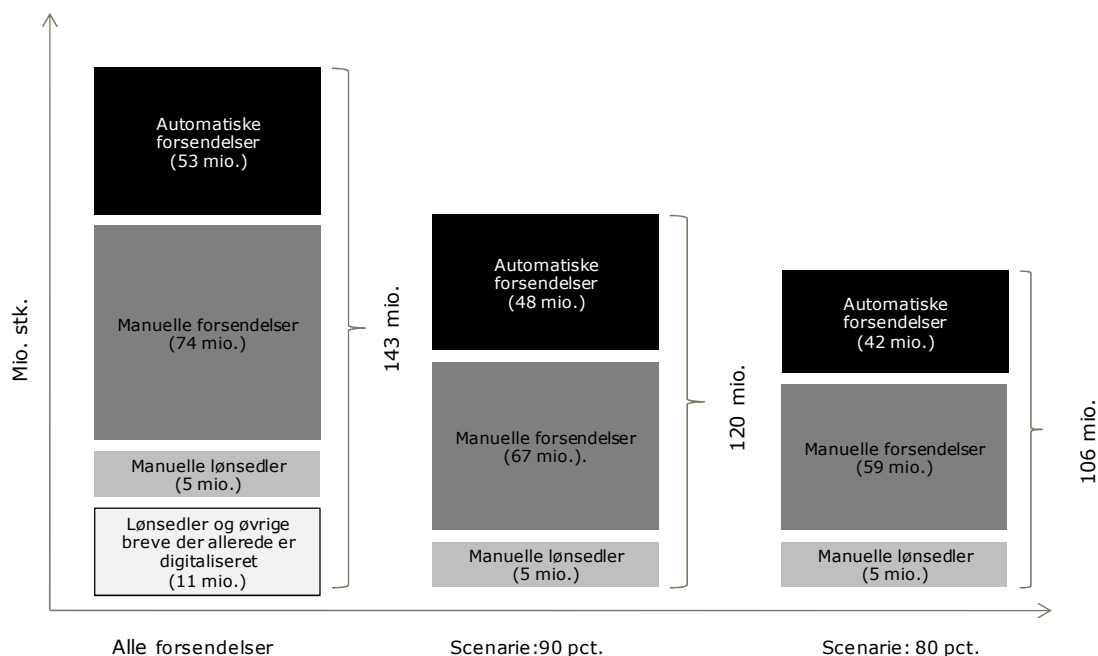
Mio. stk.

Automatiske forsendelser (53 mio.)

Manuelle forsendelser (74 mio.)

Manuelle lønsedler (5 mio.)

Lønsedler og øvrige breve der allerede er digitaliseret (11 mio.)

143 mio.

Automatiske forsendelser (48 mio.)

Manuelle forsendelser (67 mio.).

Manuelle lønsedler (5 mio.)

120 mio.

Automatiske forsendelser (42 mio.)

Manuelle forsendelser (59 mio.)

Manuelle lønsedler (5 mio.)

106 mio.

Alle forsendelser

Scenarie:90 pct.

Scenarie: 80 pct.